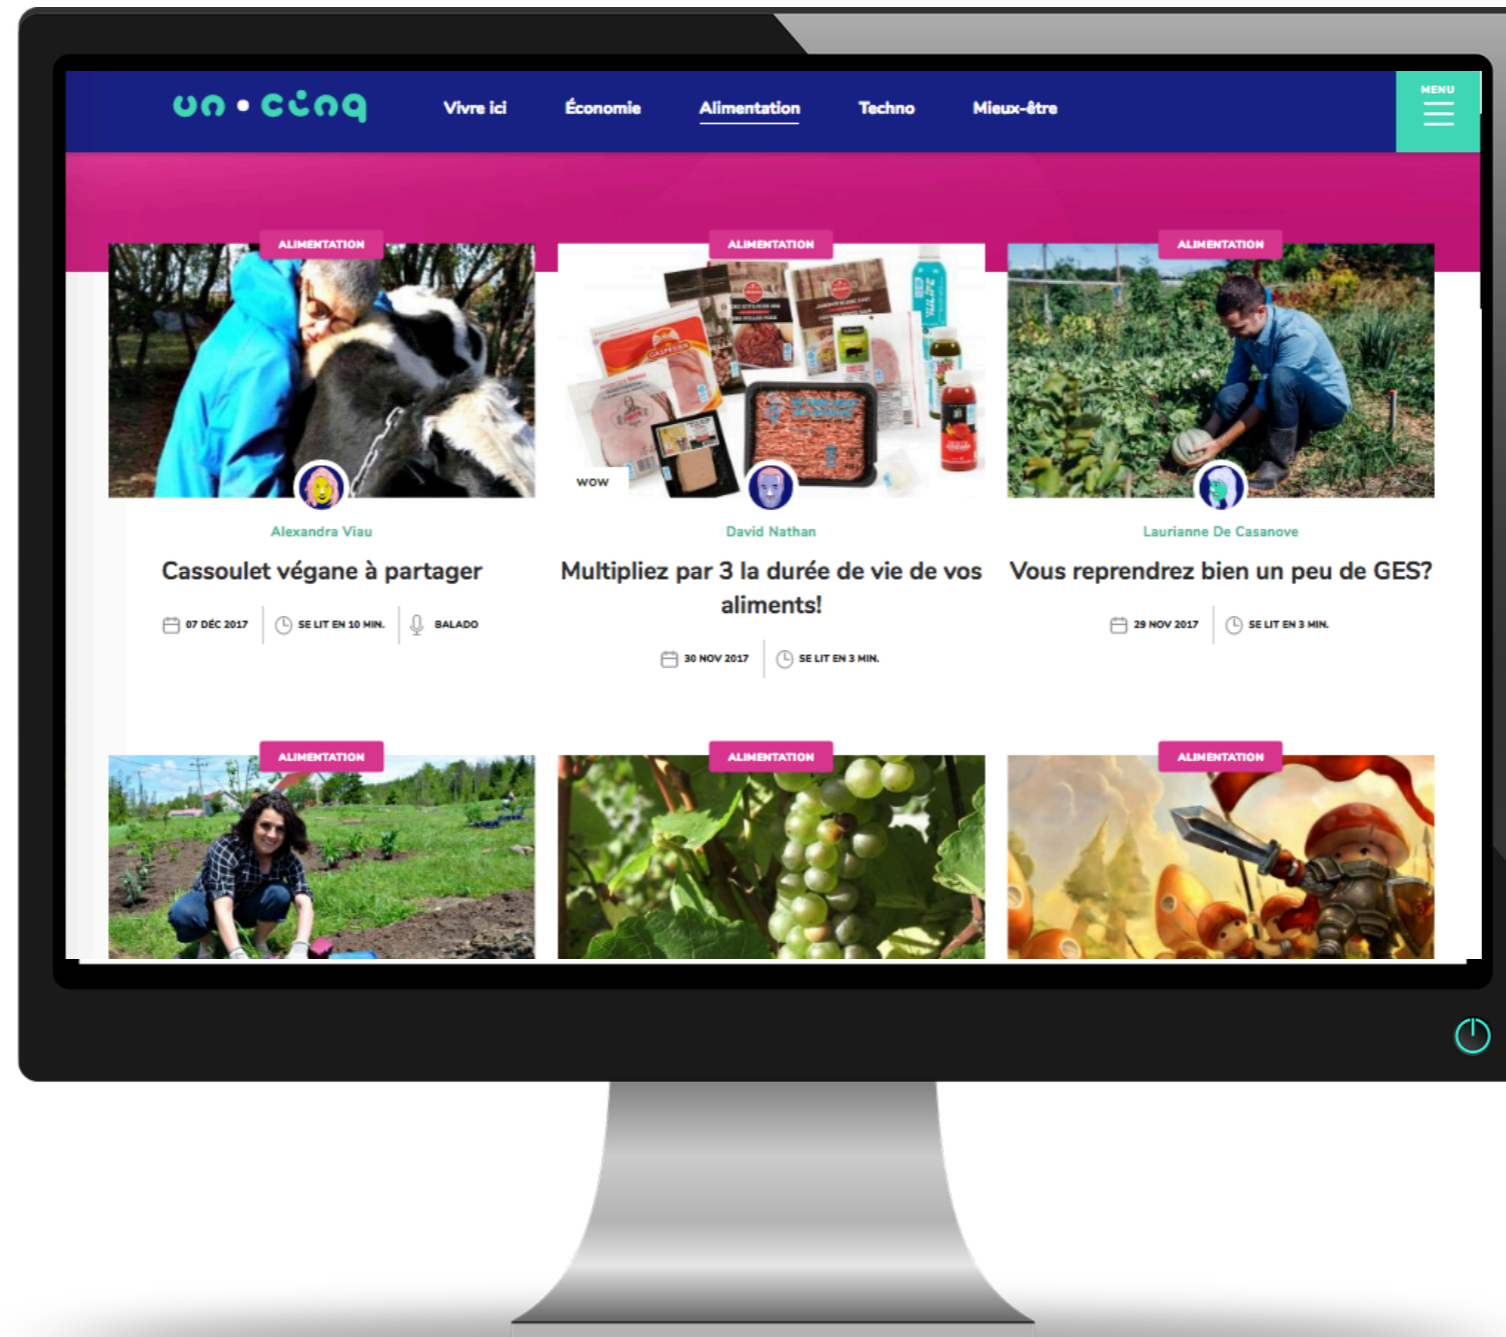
un • cinq

Vivre ici Économie Alimentation Techno Mieux-être

MENU

ALIMENTATION

Alexandra Viau

Cassoulet végane à partager

07 DÉC 2017 | SE LIT EN 10 MIN. | BALADO

ALIMENTATION

WOW

David Nathan

Multipliez par 3 la durée de vie de vos aliments!

30 NOV 2017 | SE LIT EN 3 MIN.

ALIMENTATION

Laurianne De Casanove

Vous reprendrez bien un peu de GES?

29 NOV 2017 | SE LIT EN 3 MIN.

ALIMENTATION

ALIMENTATION

ALIMENTATION